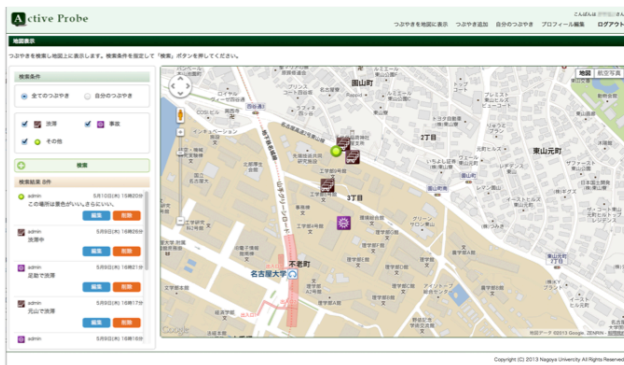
Active Probe

こんばんは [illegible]さん

つぶやきを地図に表示　つぶやき追加　自分のつぶやき　プロフィール編集　ログアウト

地図表示

つぶやきを検索し地図上に表示します。検索条件を指定して「検索」ボタンを押してください。

検索条件

全てのつぶやき　自分のつぶやき

渋滞　事故

その他

検索

検索結果 8件

admin　5月10日(金) 15時20分
この場所は景色がいい。さらにいい。
編集　削除

admin　5月8日(水) 11時26分
渋滞中
編集　削除

admin　5月8日(水) 11時21分
足取で渋滞
編集　削除

admin　5月8日(水) 10時17分
元山で渋滞
編集　削除

admin　5月8日(水) 10時16分

地図　航空写真

南山町

2丁目

3丁目

東山元町

名古屋大学

不老町

Google

地図データ ©2013 Google, ZENRIN

Copyright (C) 2013 Nagoya University All Rights Reserved